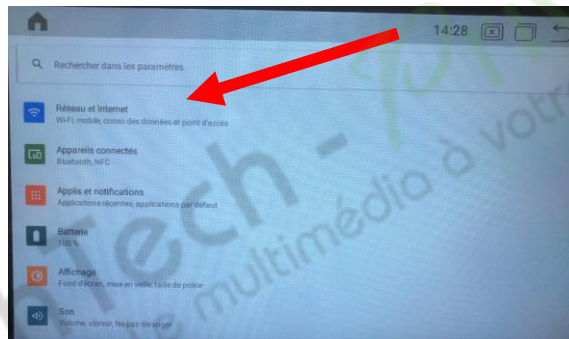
14:28

Rechercher dans les paramètres

Réseau et Internet
Wi-Fi, mobile, conso des données et point d'accès

Appareils connectés
Bluetooth, NFC

Applis et notifications
Applications récentes, applications par défaut

Batterie
100 %

Affichage
Fond d'écran, mise en veille, taille de police

Son
Volume, vibreur, Ne pas déranger

Tech -
le multimédia à votr